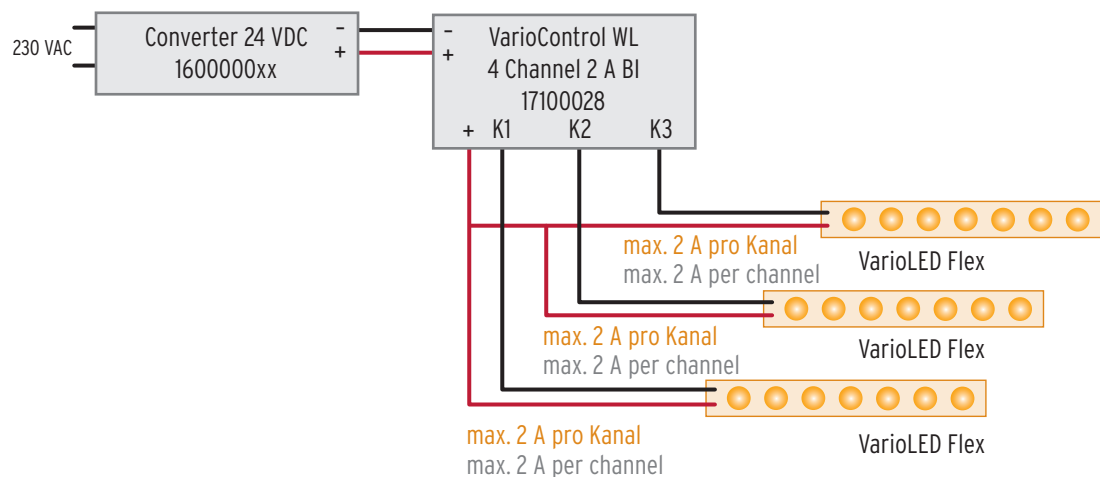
230 VAC

Converter 24 VDC
1600000xx

–
+

–
+

VarioControl WL
4 Channel 2 A BI
17100028

+ K1 K2 K3

max. 2 A pro Kanal
max. 2 A per channel

VarioLED Flex

max. 2 A pro Kanal
max. 2 A per channel

VarioLED Flex

max. 2 A pro Kanal
max. 2 A per channel

VarioLED Flex